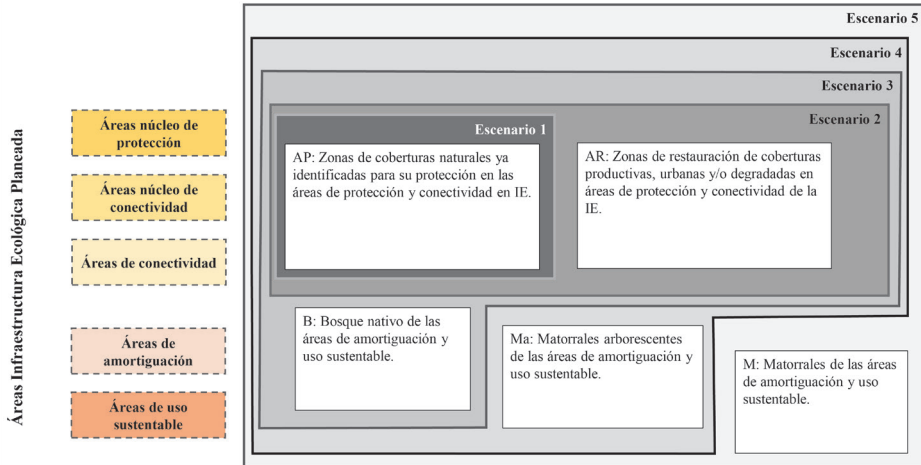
Áreas Infraestructura Ecológica Planeada

Áreas núcleo de protección

Áreas núcleo de conectividad

Áreas de conectividad

Áreas de amortiguación

Áreas de uso sustentable

Escenario 5

Escenario 4

Escenario 3

Escenario 2

Escenario 1

AP: Zonas de coberturas naturales ya identificadas para su protección en las áreas de protección y conectividad en IE.

AR: Zonas de restauración de coberturas productivas, urbanas y/o degradadas en áreas de protección y conectividad de la IE.

B: Bosque nativo de las áreas de amortiguación y uso sustentable.

Ma: Matorrales arborescentes de las áreas de amortiguación y uso sustentable.

M: Matorrales de las áreas de amortiguación y uso sustentable.